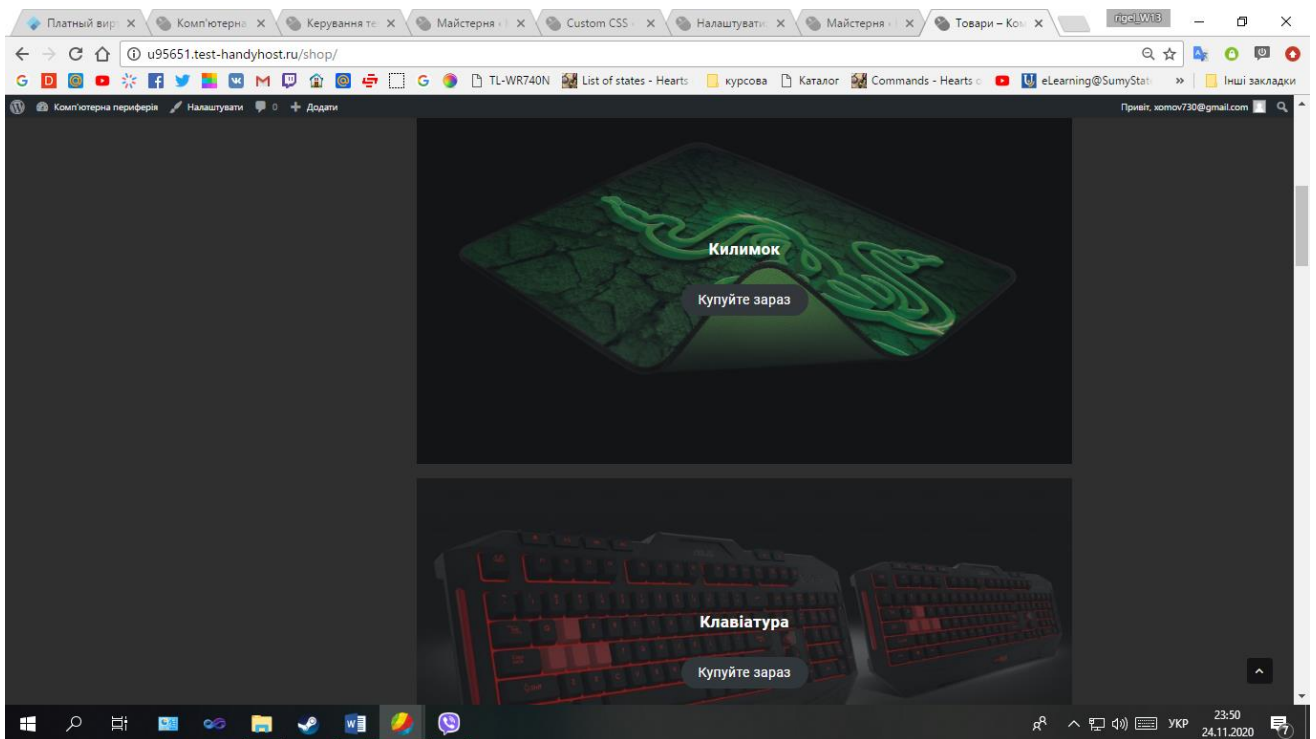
Платный вир × Комп'ютерна × Керування те × Майстерня × Custom CSS × Налаштуват × Майстерня × Товари – Ком ×
rigelW13

u95651.test-handyhost.ru/shop/

TL-WR740N List of states - Hearts курсова Каталог Commands - Hearts eLearning@SumyState » Інші закладки

Комп'ютерна периферія Налаштувати 0 + Додати
Привіт, xomov730@gmail.com

Килимок
Купуйте зараз

Клавіатура
Купуйте зараз

УКР 23:50 24.11.2020